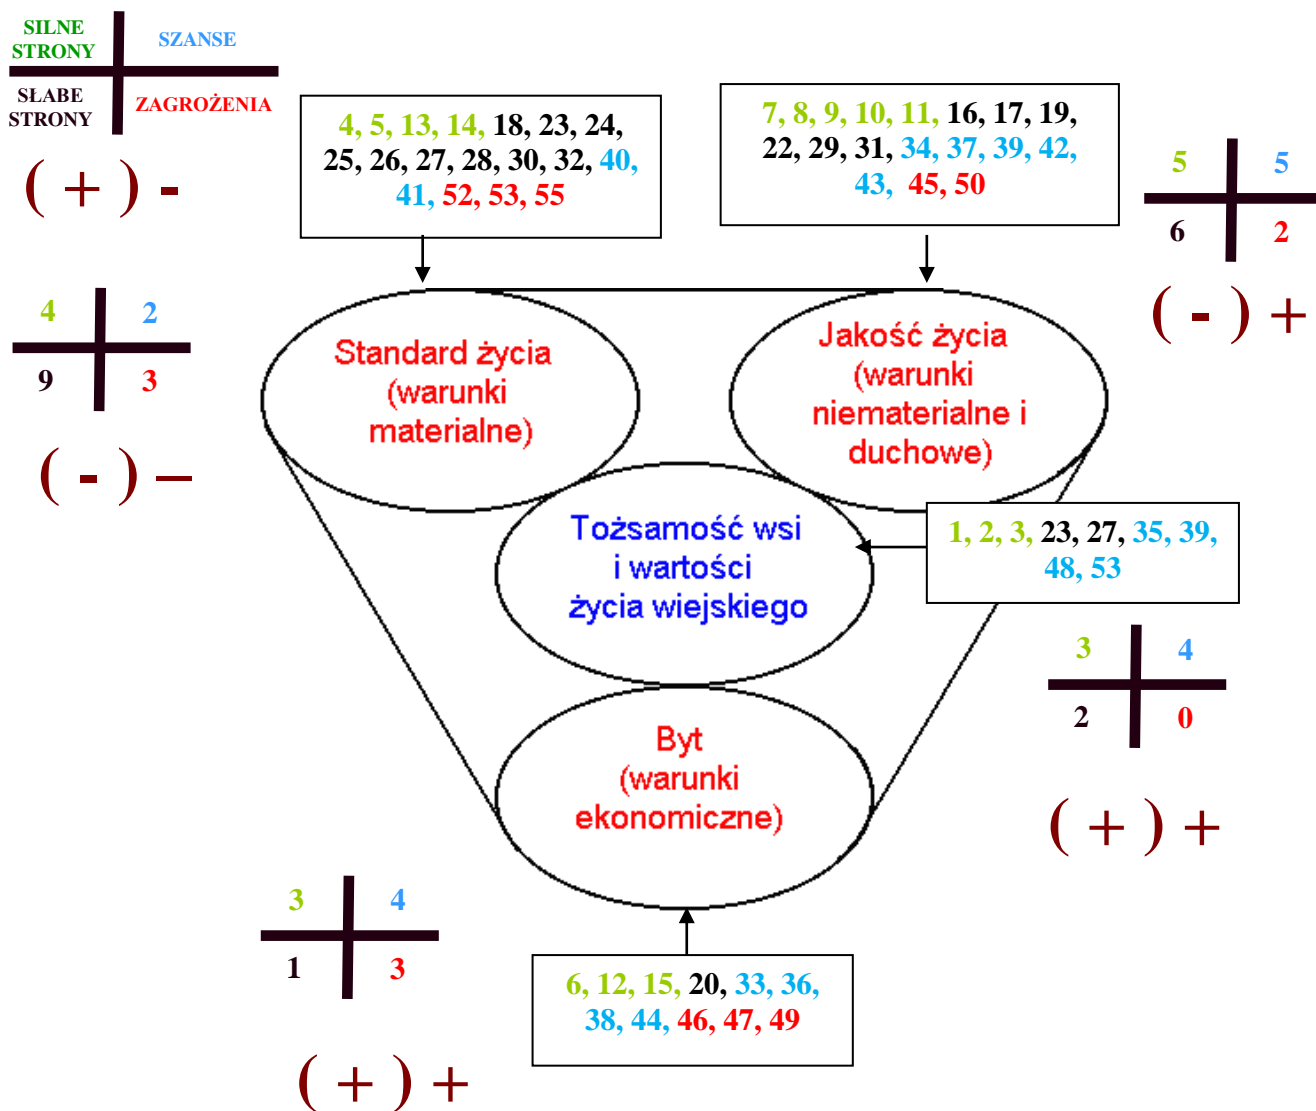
SILNE STRONY | SZANSE
SŁABE STRONY | ZAGROŻENIA

( + ) -

4, 5, 13, 14, 18, 23, 24, 25, 26, 27, 28, 30, 32, 40, 41, 52, 53, 55

7, 8, 9, 10, 11, 16, 17, 19, 22, 29, 31, 34, 37, 39, 42, 43, 45, 50

5 | 5
6 | 2

( - ) +

4 | 2
9 | 3

( - ) –

Standard życia (warunki materialne)

Jakość życia (warunki niematerialne i duchowe)

Tożsamość wsi i wartości życia wiejskiego

1, 2, 3, 23, 27, 35, 39, 48, 53

3 | 4
2 | 0

( + ) +

Byt (warunki ekonomiczne)

3 | 4
1 | 3

6, 12, 15, 20, 33, 36, 38, 44, 46, 47, 49

( + ) +